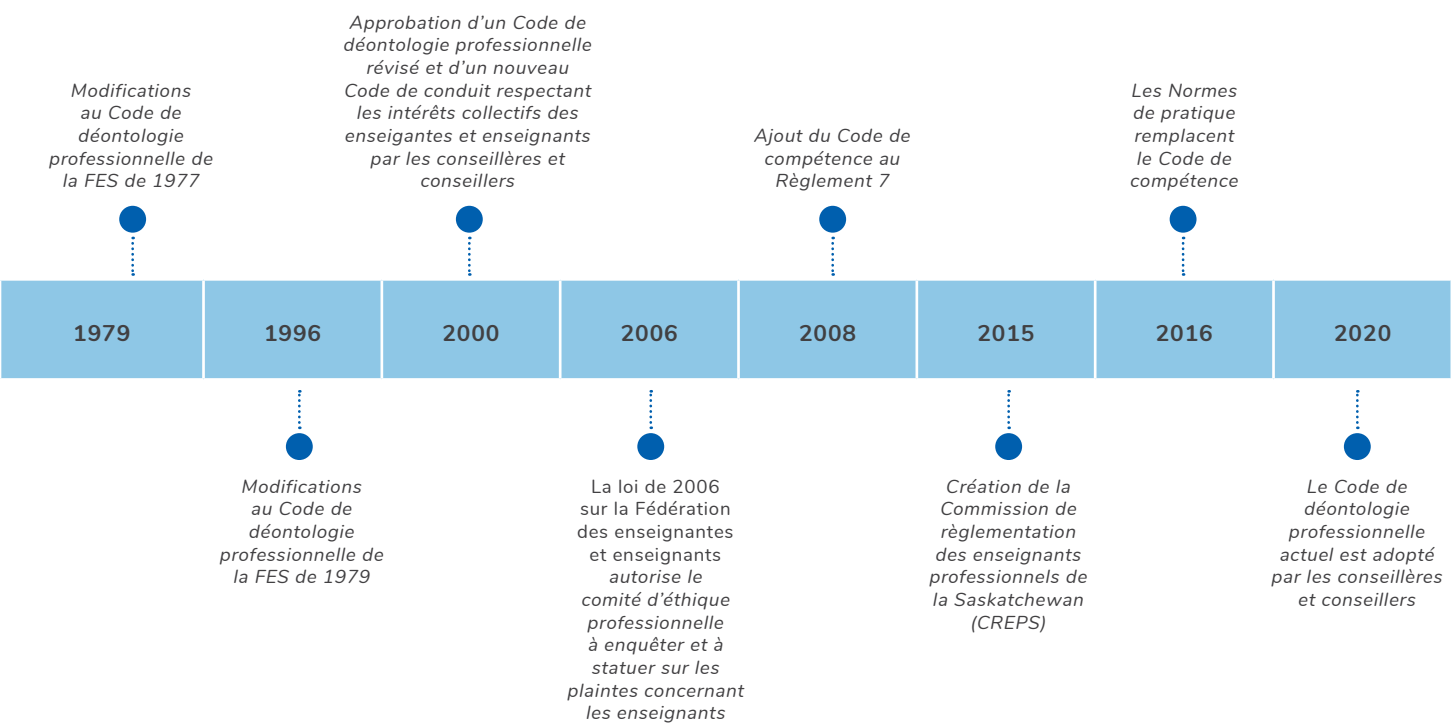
Modifications au Code de déontologie professionnelle de la FES de 1977

Approbation d'un Code de déontologie professionnelle révisé et d'un nouveau Code de conduit respectant les intérêts collectifs des enseigantes et enseignants par les conseillères et conseillers

Ajout du Code de compétence au Règlement 7

Les Normes de pratique remplacent le Code de compétence

| 1979 | 1996 | 2000 | 2006 | 2008 | 2015 | 2016 | 2020 |
|---|---|---|---|---|---|---|---|

Modifications au Code de déontologie professionnelle de la FES de 1979

La loi de 2006 sur la Fédération des enseignantes et enseignants autorise le comité d'éthique professionnelle à enquêter et à statuer sur les plaintes concernant les enseignants

Création de la Commission de règlementation des enseignants professionnels de la Saskatchewan (CREPS)

Le Code de déontologie professionnelle actuel est adopté par les conseillères et conseillers